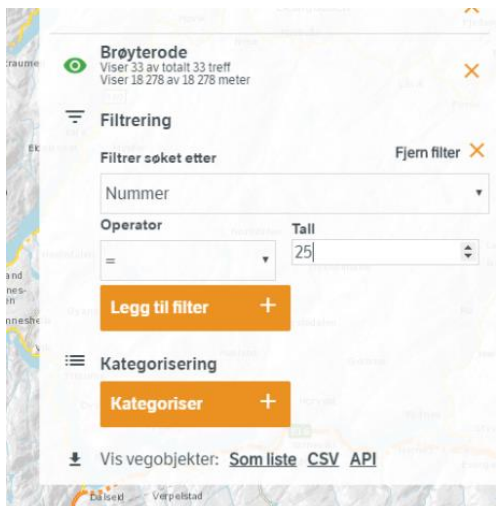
Brøyterode
Viser 33 av totalt 33 treff
Viser 18 278 av 18 278 meter

Filtrering

Filtrer søket etter

Fjern filter

Nummer

Operator

Tall

=

25

Legg til filter +

Kategorisering

Kategoriser +

Vis vegobjekter: Som liste CSV API

Verpelstad